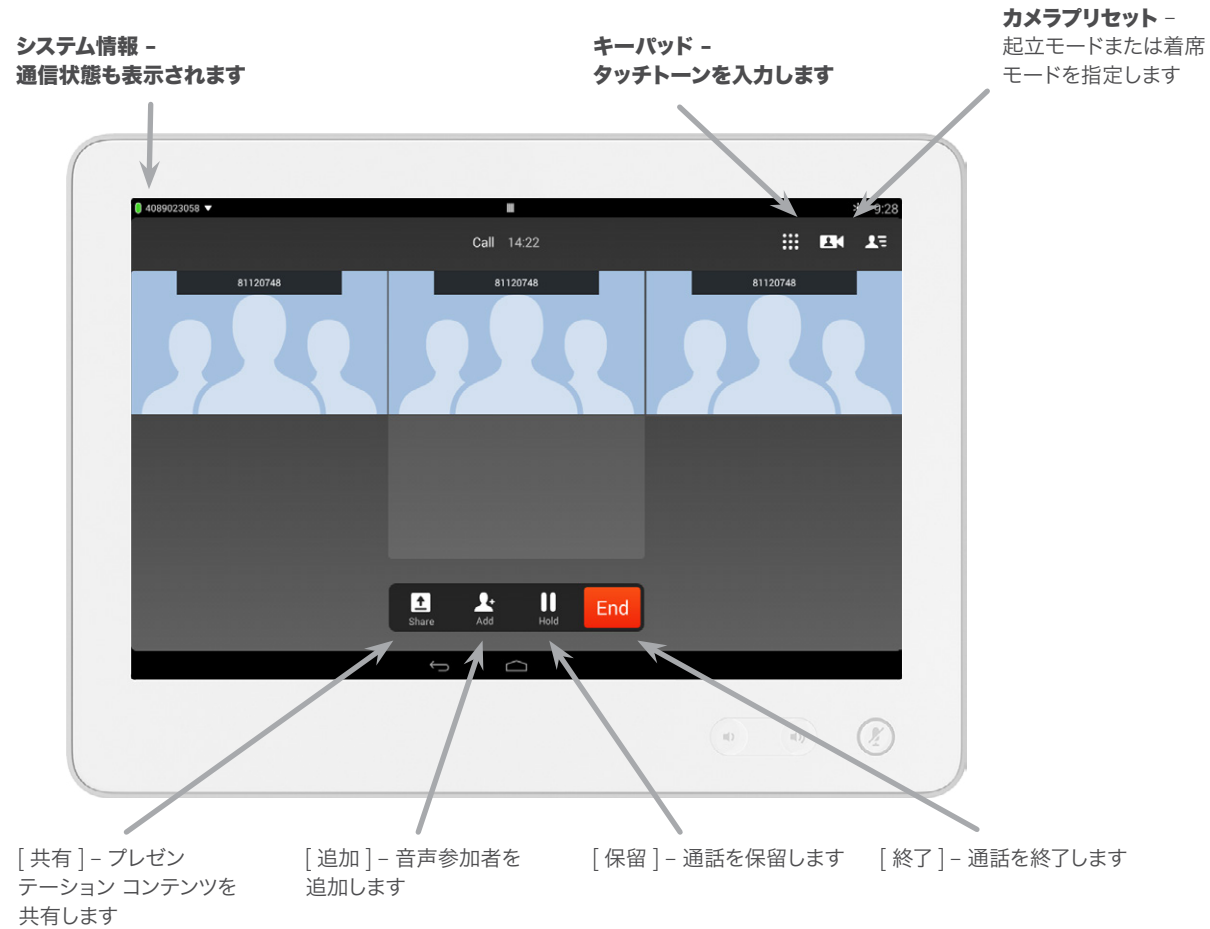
システム情報 –
通信状態も表示されます

キーパッド –
タッチトーンを入力します

カメラプリセット –
起立モードまたは着席モードを指定します

4089023058 ▼

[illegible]9:28

Call 14:22

81120748

81120748

81120748

Share

Add

Hold

End

[ 共有 ] – プレゼンテーション コンテンツを共有します

[ 追加 ] – 音声参加者を追加します

[ 保留 ] – 通話を保留します

[ 終了 ] – 通話を終了します